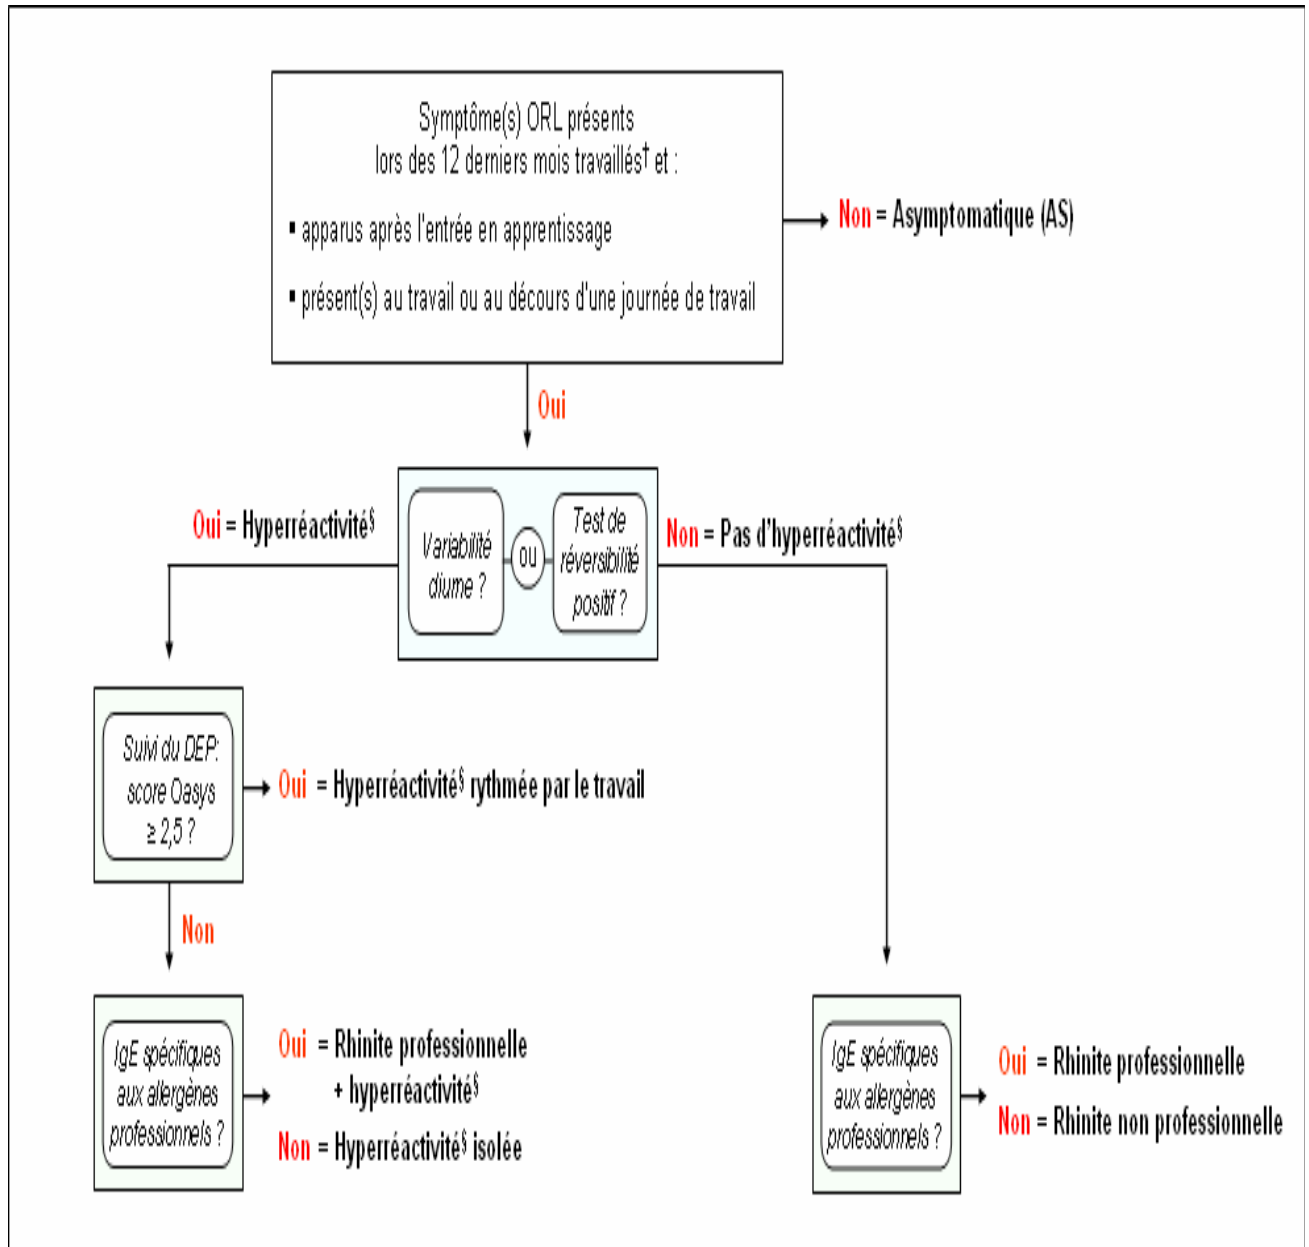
Symptôme(s) ORL présents lors des 12 derniers mois travaillés† et :

▪ apparus après l'entrée en apprentissage

▪ présent(s) au travail ou au décours d'une journée de travail

Non = Asymptomatique (AS)

Oui

Oui = Hyperréactivité§

Variabilité diurne ?

ou

Test de réversibilité positif ?

Non = Pas d'hyperréactivité§

Suivi du DEP: score Oasys ≥ 2,5 ?

Oui = Hyperréactivité§ rythmée par le travail

Non

IgE spécifiques aux allergènes professionnels ?

Oui = Rhinite professionnelle + hyperréactivité§

Non = Hyperréactivité§ isolée

IgE spécifiques aux allergènes professionnels ?

Oui = Rhinite professionnelle

Non = Rhinite non professionnelle